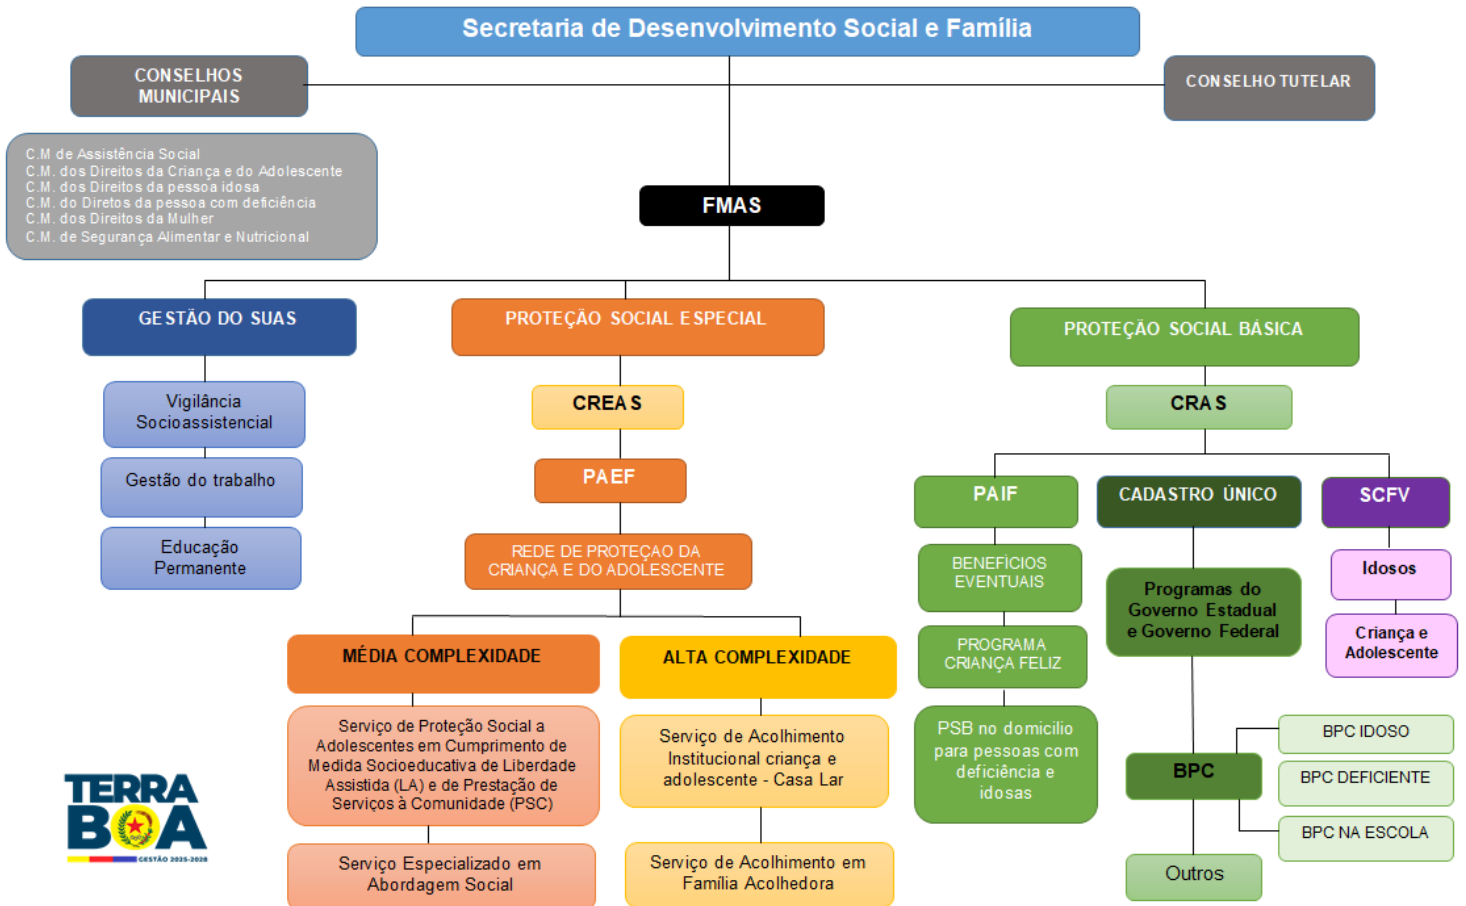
Secretaria de Desenvolvimento Social e Família

CONSELHOS MUNICIPAIS

CONSELHO TUTELAR

C.M de Assistência Social
C.M. dos Direitos da Criança e do Adolescente
C.M. dos Direitos da pessoa idosa
C.M. do Diretos da pessoa com deficiência
C.M. dos Direitos da Mulher
C.M. de Segurança Alimentar e Nutricional

FMAS

GESTÃO DO SUAS

Vigilância Socioassistencial

Gestão do trabalho

Educação Permanente

PROTEÇÃO SOCIAL ESPECIAL

CREAS

PAEF

REDE DE PROTEÇAO DA CRIANÇA E DO ADOLESCENTE

MÉDIA COMPLEXIDADE

Serviço de Proteção Social a Adolescentes em Cumprimento de Medida Socioeducativa de Liberdade Assistida (LA) e de Prestação de Serviços à Comunidade (PSC)

Serviço Especializado em Abordagem Social

ALTA COMPLEXIDADE

Serviço de Acolhimento Institucional criança e adolescente - Casa Lar

Serviço de Acolhimento em Família Acolhedora

PROTEÇÃO SOCIAL BÁSICA

CRAS

PAIF

BENEFÍCIOS EVENTUAIS

PROGRAMA CRIANÇA FELIZ

PSB no domicilio para pessoas com deficiência e idosas

CADASTRO ÚNICO

Programas do Governo Estadual e Governo Federal

BPC

BPC IDOSO

BPC DEFICIENTE

BPC NA ESCOLA

Outros

SCFV

Idosos

Criança e Adolescente

TERRA BOA
GESTÃO 2025-2028